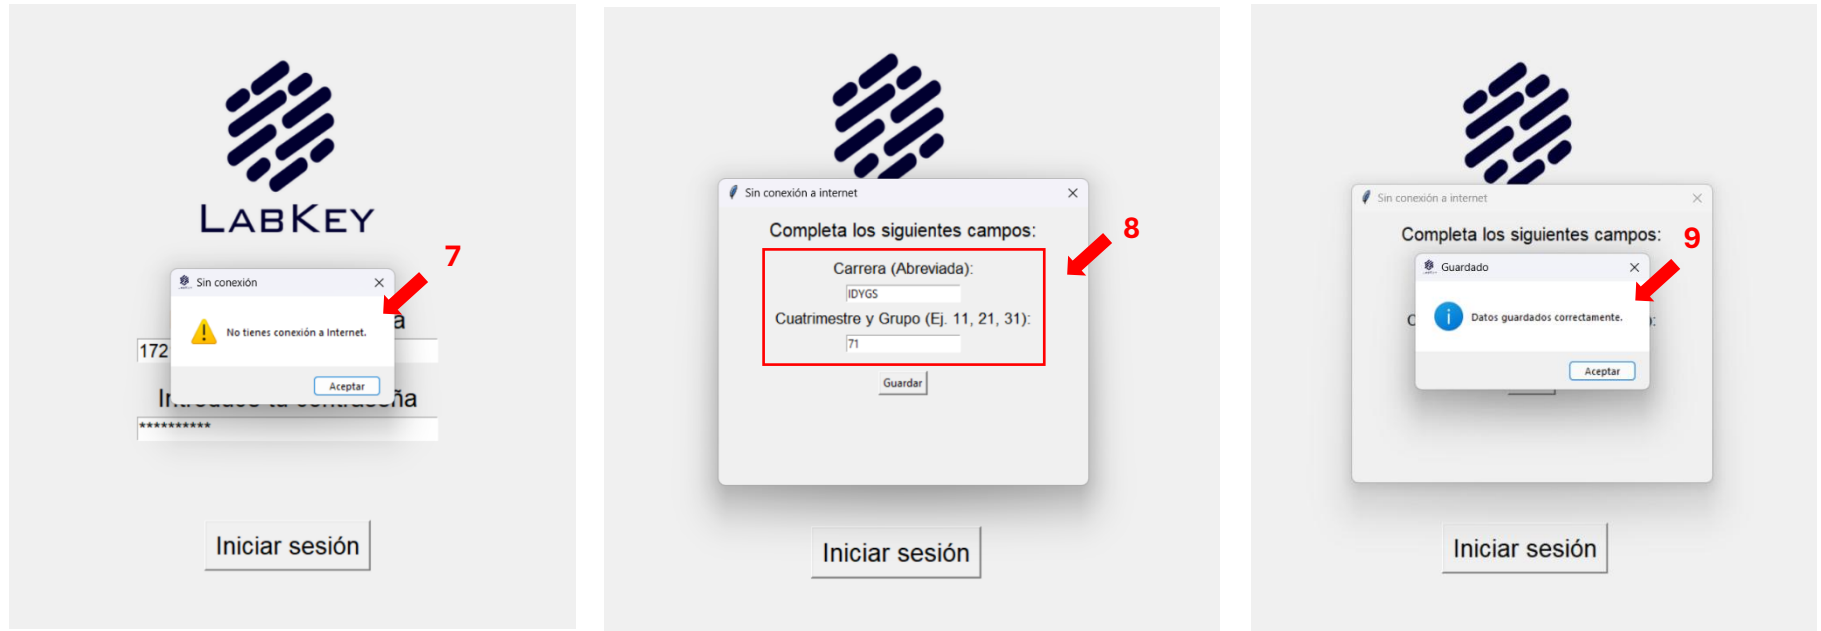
LABKEY

7

Sin conexión ×

No tienes conexión a Internet.

Aceptar

172

a

In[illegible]ña

**********

Iniciar sesión

Sin conexión a internet ×

Completa los siguientes campos:

8

Carrera (Abreviada):

IDYGS

Cuatrimestre y Grupo (Ej. 11, 21, 31):

71

Guardar

Iniciar sesión

Sin conexión a internet ×

Completa los siguientes campos:

9

Guardado ×

C

Datos guardados correctamente.

Aceptar

Iniciar sesión